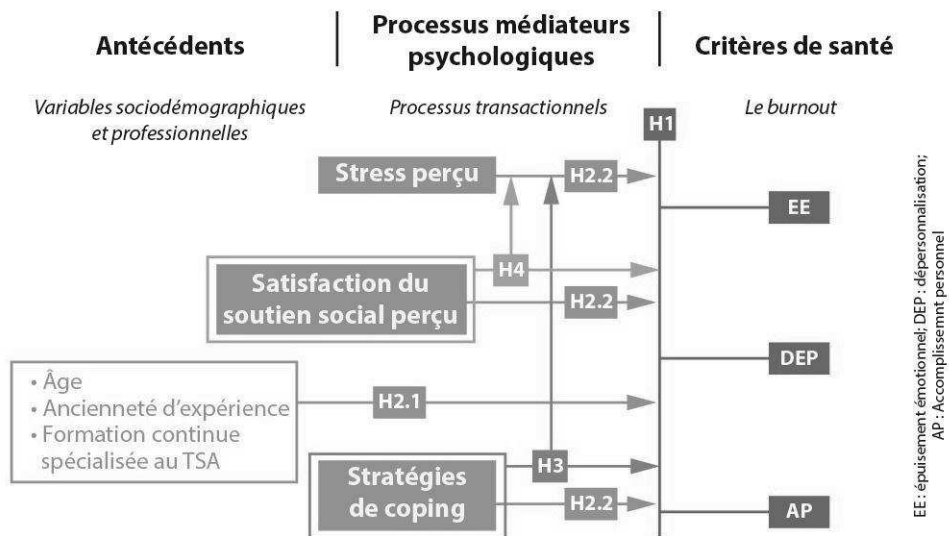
Antécédents

Processus médiateurs psychologiques

Critères de santé

Variables sociodémographiques et professionnelles

Processus transactionnels

Le burnout

H1

Stress perçu

H2.2

EE

H4

Satisfaction du soutien social perçu

H2.2

DEP

• Âge
• Ancienneté d'expérience
• Formation continue spécialisée au TSA

H2.1

H3

Stratégies de coping

H2.2

AP

EE : épuisement émotionnel; DEP : dépersonnalisation; AP : Accomplissemnt personnel